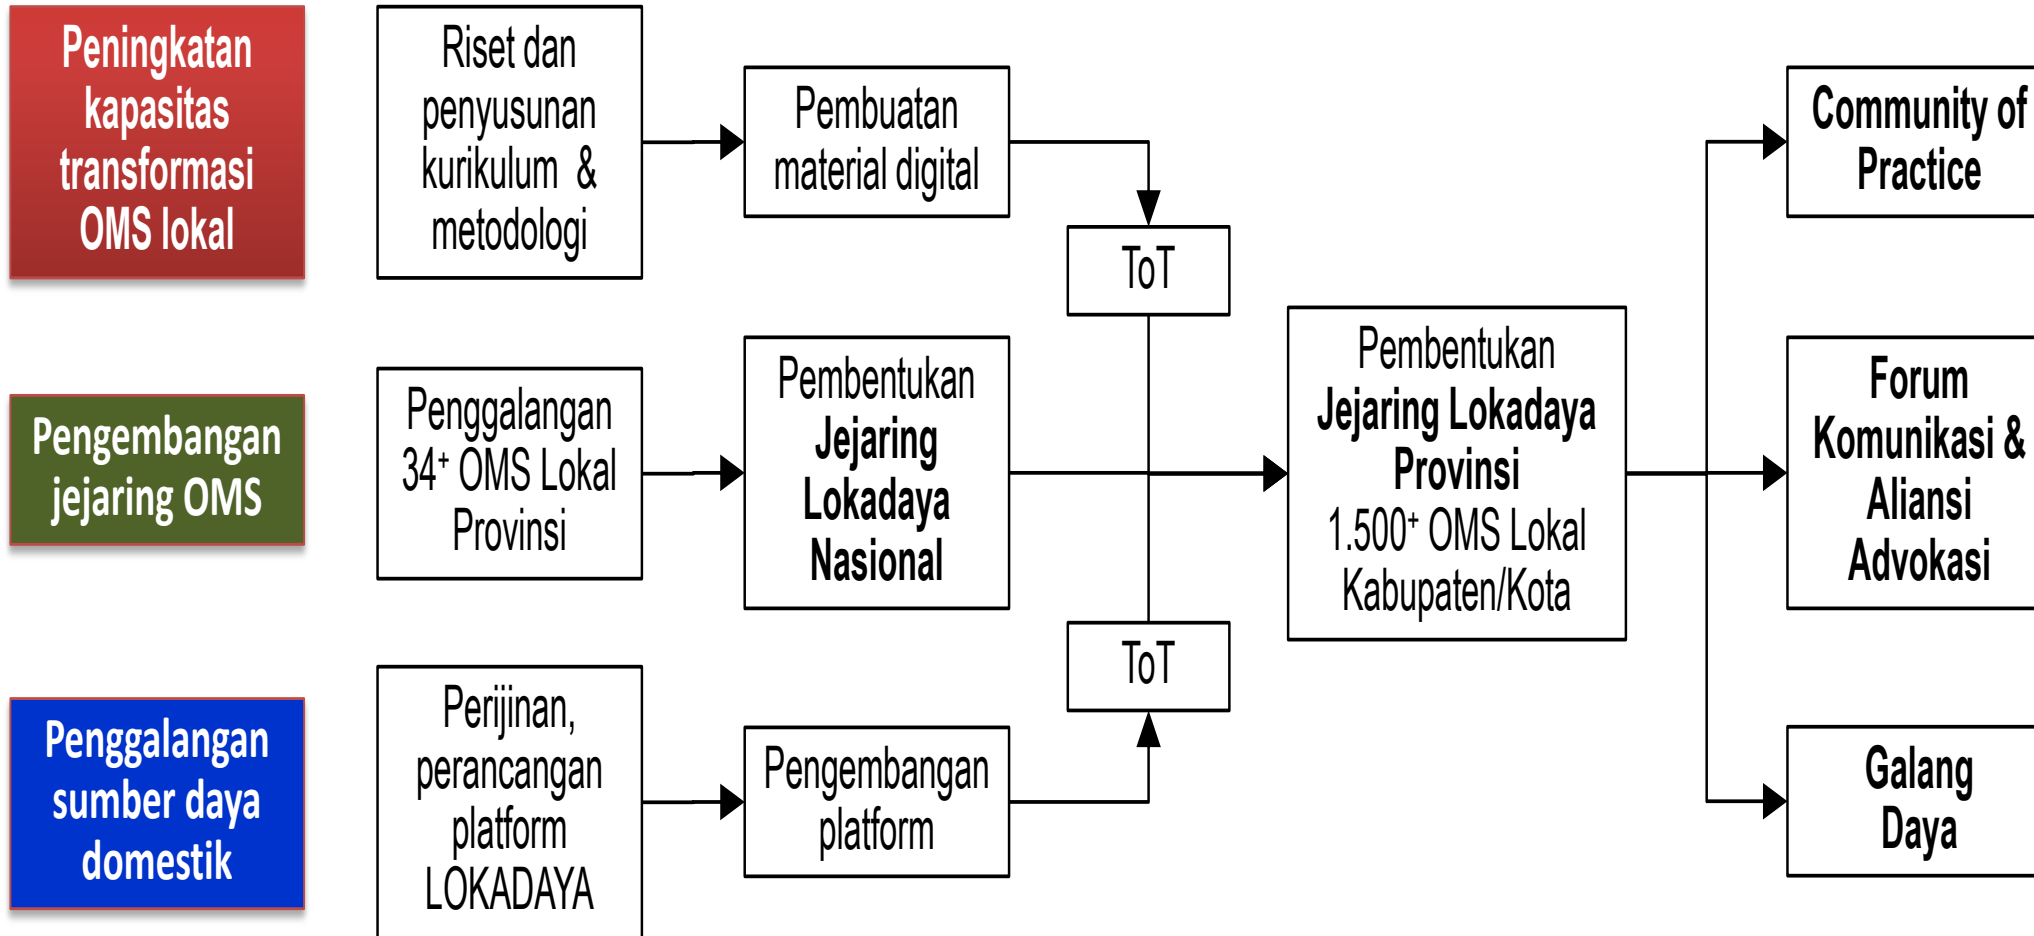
Peningkatan kapasitas transformasi OMS lokal

Riset dan penyusunan kurikulum & metodologi

Pembuatan material digital

ToT

Community of Practice

Pengembangan jejaring OMS

Penggalangan $34^{+}$ OMS Lokal Provinsi

Pembentukan Jejaring Lokadaya Nasional

Pembentukan Jejaring Lokadaya Provinsi $1.500^{+}$ OMS Lokal Kabupaten/Kota

Forum Komunikasi & Aliansi Advokasi

ToT

Penggalangan sumber daya domestik

Perijinan, perancangan platform LOKADAYA

Pengembangan platform

Galang Daya